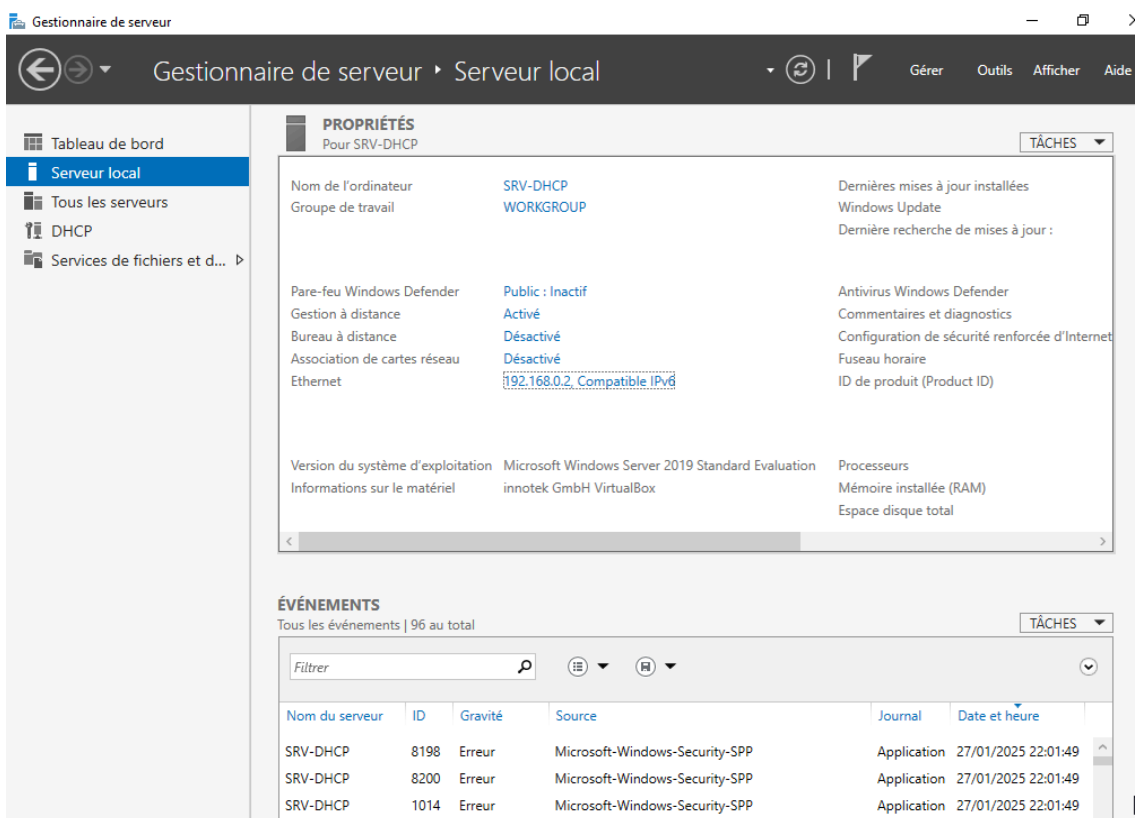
Gestionnaire de serveur

Gestionnaire de serveur ‣ Serveur local

Gérer Outils Afficher Aide

Tableau de bord
Serveur local
Tous les serveurs
DHCP
Services de fichiers et d...

PROPRIÉTÉS
Pour SRV-DHCP

TÂCHES

Nom de l'ordinateur SRV-DHCP
Groupe de travail WORKGROUP

Dernières mises à jour installées
Windows Update
Dernière recherche de mises à jour :

Pare-feu Windows Defender Public : Inactif
Gestion à distance Activé
Bureau à distance Désactivé
Association de cartes réseau Désactivé
Ethernet 192.168.0.2, Compatible IPv6

Antivirus Windows Defender
Commentaires et diagnostics
Configuration de sécurité renforcée d'Internet
Fuseau horaire
ID de produit (Product ID)

Version du système d'exploitation Microsoft Windows Server 2019 Standard Evaluation
Informations sur le matériel innotek GmbH VirtualBox

Processeurs
Mémoire installée (RAM)
Espace disque total

ÉVÉNEMENTS
Tous les événements | 96 au total

TÂCHES

Filtrer

| Nom du serveur | ID | Gravité | Source | Journal | Date et heure |
|---|---|---|---|---|---|
| SRV-DHCP | 8198 | Erreur | Microsoft-Windows-Security-SPP | Application | 27/01/2025 22:01:49 |
| SRV-DHCP | 8200 | Erreur | Microsoft-Windows-Security-SPP | Application | 27/01/2025 22:01:49 |
| SRV-DHCP | 1014 | Erreur | Microsoft-Windows-Security-SPP | Application | 27/01/2025 22:01:49 |